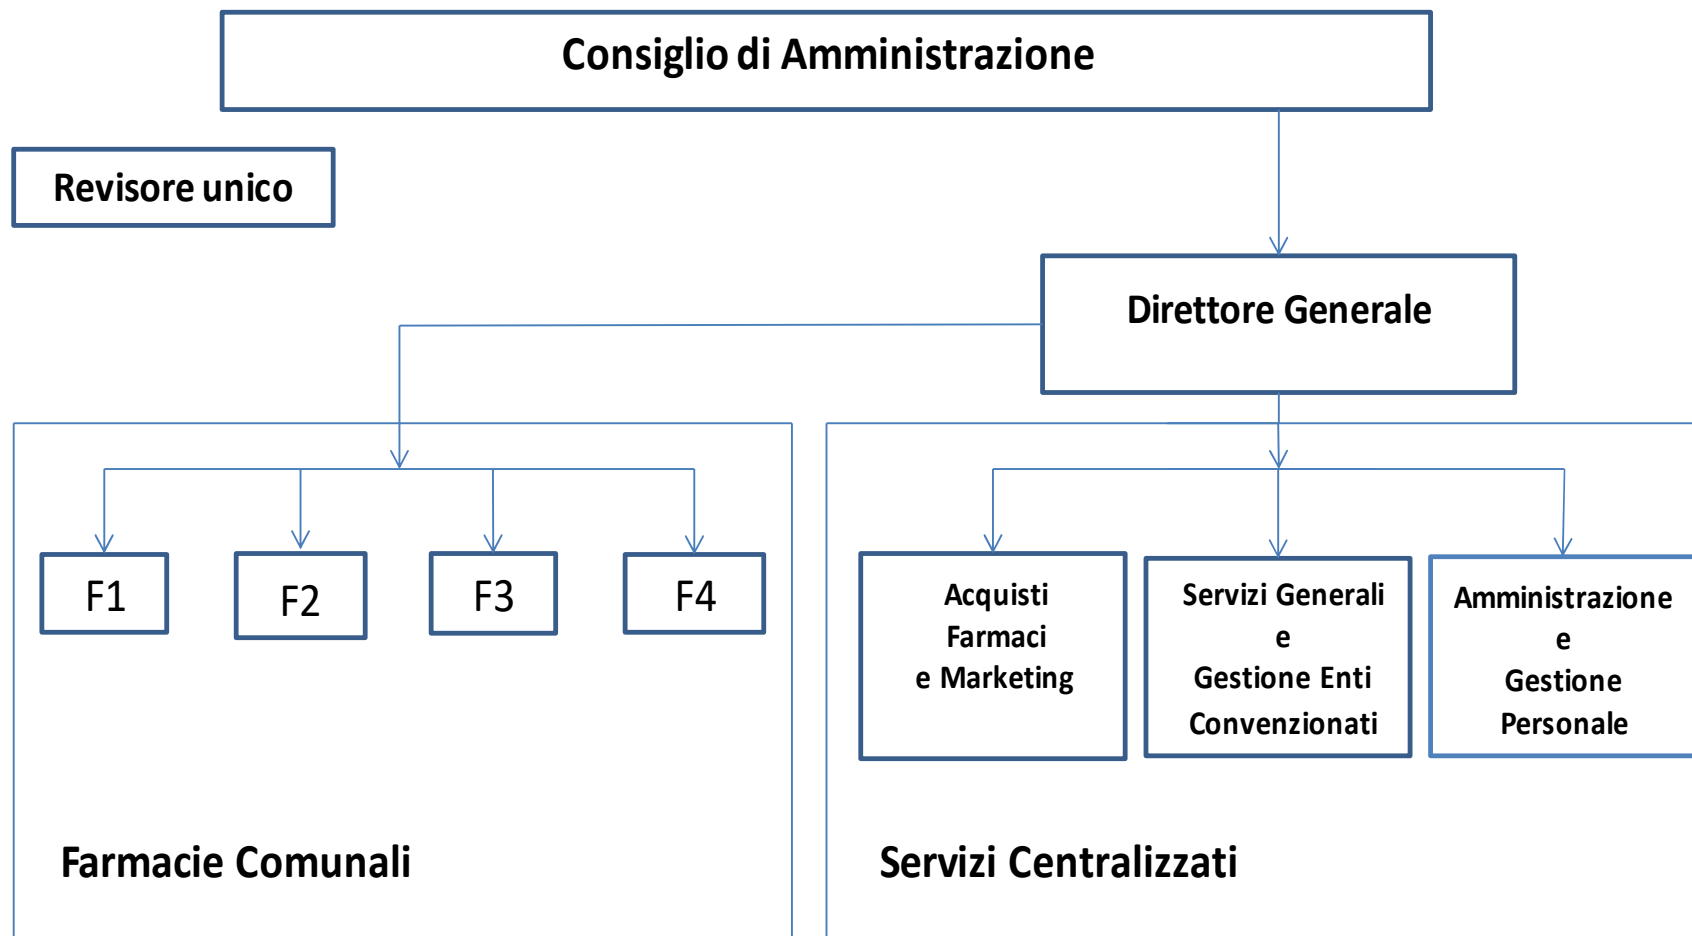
Consiglio di Amministrazione

Revisore unico

Direttore Generale

F1

F2

F3

F4

Acquisti Farmaci e Marketing

Servizi Generali e Gestione Enti Convenzionati

Amministrazione e Gestione Personale

Farmacie Comunali

Servizi Centralizzati